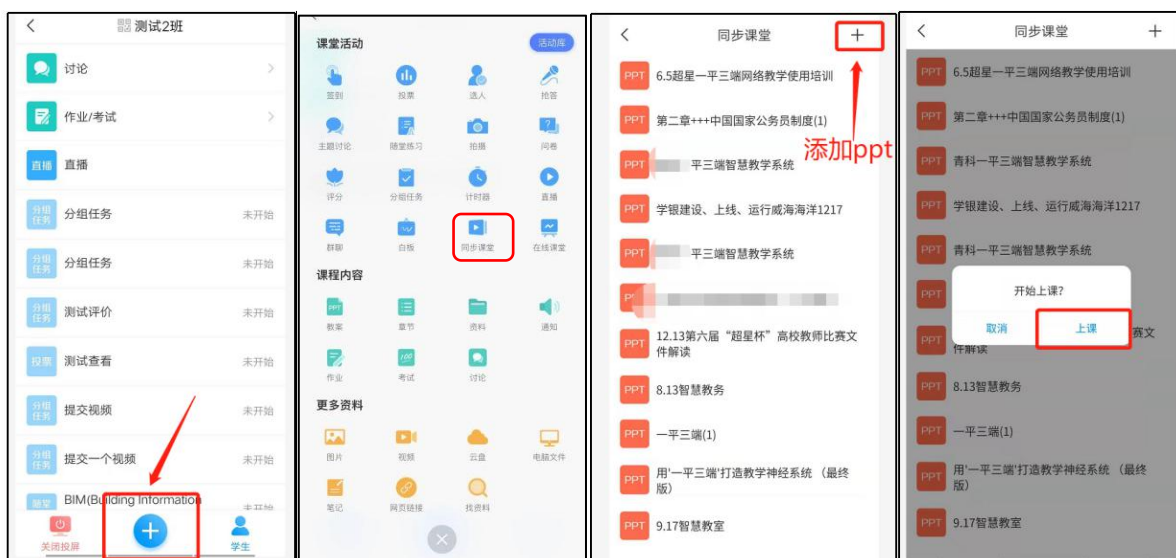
< 测试2班

讨论 >

作业/考试 >

直播 直播

分组任务 分组任务 未开始

分组任务 分组任务 未开始

分组任务 测试评价 未开始

投票 测试查看 未开始

分组任务 提交视频 未开始

分组任务 提交一个视频 未开始

题库 BIM(Building Information 未开始

关闭投屏 学生

课堂活动 活动库

签到 投票 选人 抢答

主题讨论 随堂练习 拍摄 问卷

评分 分组任务 计时器 直播

群聊 白板 同步课堂 在线课堂

课程内容

教案 章节 资料 通知

作业 考试 讨论

更多资料

图片 视频 云盘 电脑文件

笔记 网页链接 找资料

< 同步课堂 +

添加ppt

PPT 6.5超星一平三端网络教学使用培训

PPT 第二章+++中国国家公务员制度(1)

PPT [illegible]平三端智慧教学系统

PPT 学银建设、上线、运行威海海洋1217

PPT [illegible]平三端智慧教学系统

PPT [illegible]

PPT 12.13第六届“超星杯”高校教师比赛文件解读

PPT 8.13智慧教务

PPT 一平三端(1)

PPT 用'一平三端'打造教学神经系统 (最终版)

PPT 9.17智慧教室

< 同步课堂 +

PPT 6.5超星一平三端网络教学使用培训

PPT 第二章+++中国国家公务员制度(1)

PPT 青科一平三端智慧教学系统

PPT 学银建设、上线、运行威海海洋1217

PPT 青科一平三端智慧教学系统

PPT

开始上课?

取消 上课

PPT 赛文件解读

PPT 8.13智慧教务

PPT 一平三端(1)

PPT 用'一平三端'打造教学神经系统 (最终版)

PPT 9.17智慧教室